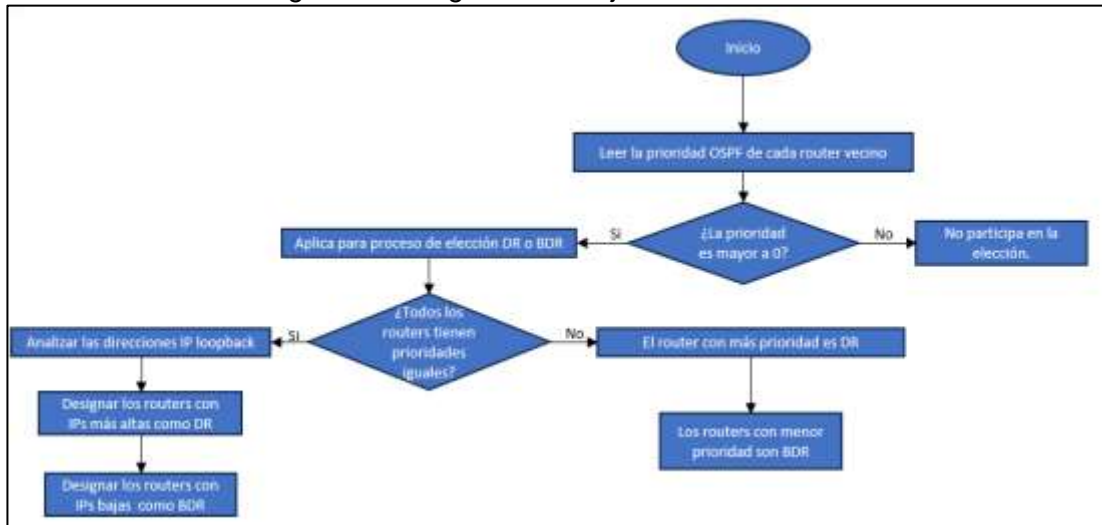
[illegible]

Inicio

Leer la prioridad OSPF de cada router vecino

¿La prioridad es mayor a 0?

Si

Aplica para proceso de elección DR o BDR

No

No participa en la elección.

¿Todos los routers tienen prioridades iguales?

SI

Analizar las direcciones IP loopback

No

El router con más prioridad es DR

Designar los routers con IPs más altas como DR

Los routers con menor prioridad son BDR

Designar los routers con IPs bajas como BDR